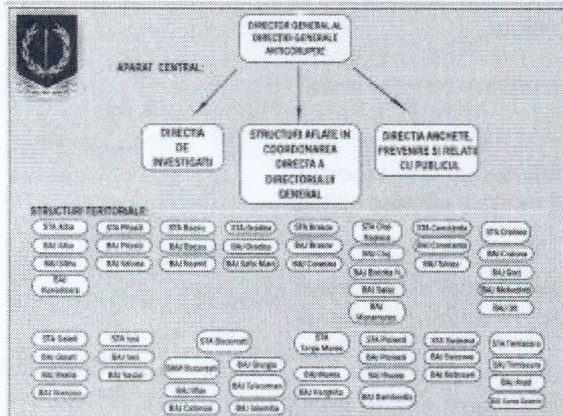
DIRECTOR GENERAL AL DIRECTIEI GENERALE ANTICORUPTIE

APARAT CENTRAL:

DIRECTIA DE INVESTIGATII

STRUCTURI AFLATE IN COORDONAREA DIRECTA A DIRECTORULUI GENERAL

DIRECTIA ANCHETE, PREVENIRE SI RELATII CU PUBLICUL

STRUCTURI TERITORIALE:

STA Alba
BAJ Alba
BAJ Sibiu
BAJ Hunedoara

STA Pitesti
BAJ Pitesti
BAJ Valcea

STA Bacau
BAJ Bacau
BAJ Neamt

STA Oradea
BAJ Oradea
BAJ Satu Mare

STA Brasov
BAJ Brasov
BAJ Covasna

STA Cluj-Napoca
BAJ Cluj
BAJ Bistrita N.
BAJ Salaj
BAJ Maramures

STA Constanta
BAJ Constanta
BAJ Tulcea

STA Craiova
BAJ Craiova
BAJ Gorj
BAJ Mehedinti
BAJ Olt

STA Galati
BAJ Galati
BAJ Vrancea
BAJ Braila

STA Iasi
BAJ Iasi
BAJ Vaslui

STA Bucuresti
SMP Bucuresti
BAJ Ilfov
BAJ Calarasi
BAJ Giurgiu
BAJ Teleorman
BAJ Ialomita

STA Targu Mures
BAJ Mures
BAJ Harghita

STA Ploiesti
BAJ Prahova
BAJ Buzau
BAJ Dambovita

STA Suceava
BAJ Suceava
BAJ Botosani

STA Timisoara
BAJ Timisoara
BAJ Arad
BAJ Caras Severin